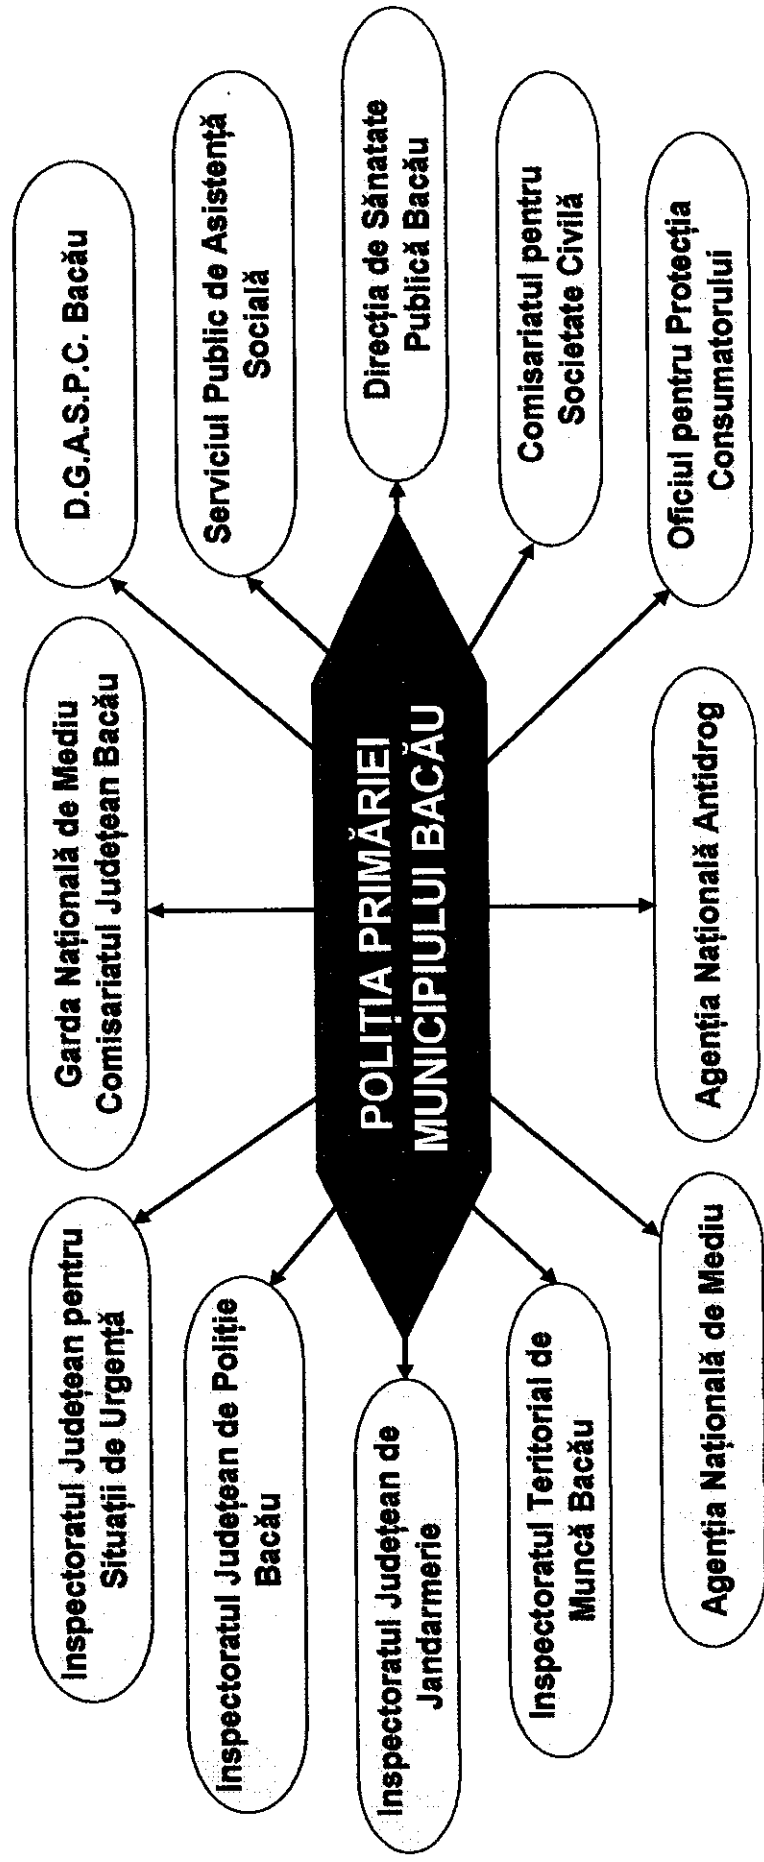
POLIȚIA PRIMĂRIEI MUNICIPIULUI BACĂU

D.G.A.S.P.C. Bacău

Serviciul Public de Asistență Socială

Direcția de Sănatate Publică Bacău

Comisariatul pentru Societate Civilă

Oficiul pentru Protecția Consumatorului

Garda Natională de Mediu Comisariatul Județean Bacău

Agenția Națională Antidrog

Inspectoratul Județean pentru Situații de Urgență

Inspectoratul Județean de Poliție Bacău

Inspectoratul Județean de Jandarmerie

Inspectoratul Teritorial de Muncă Bacău

Agenția Națională de Mediu